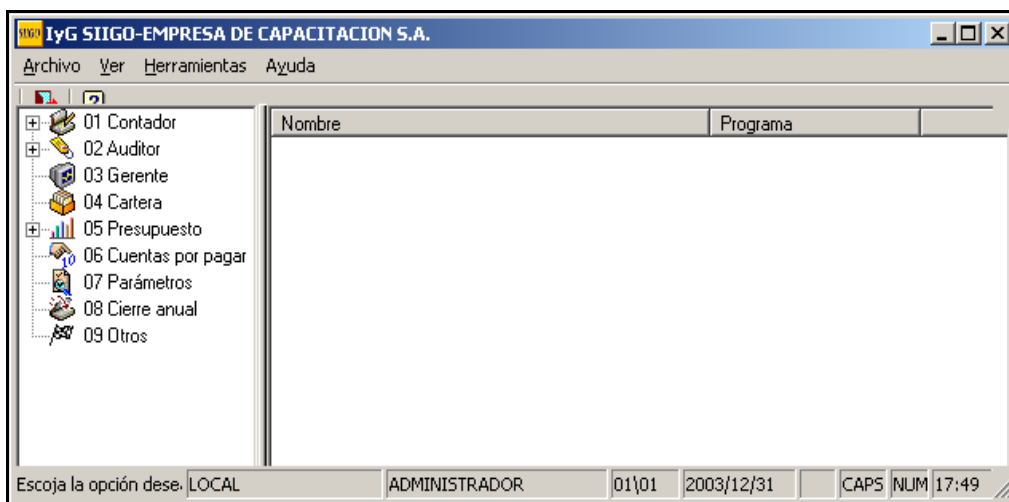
SIIGO IyG SIIGO-EMPRESA DE CAPACITACION S.A.

Archivo Ver Herramientas Ayuda

01 Contador
02 Auditor
03 Gerente
04 Cartera
05 Presupuesto
06 Cuentas por pagar
07 Parámetros
08 Cierre anual
09 Otros

| Nombre | Programa |
|---|---|

Escoja la opción dese LOCAL ADMINISTRADOR 01\01 2003/12/31 CAPS NUM 17:49